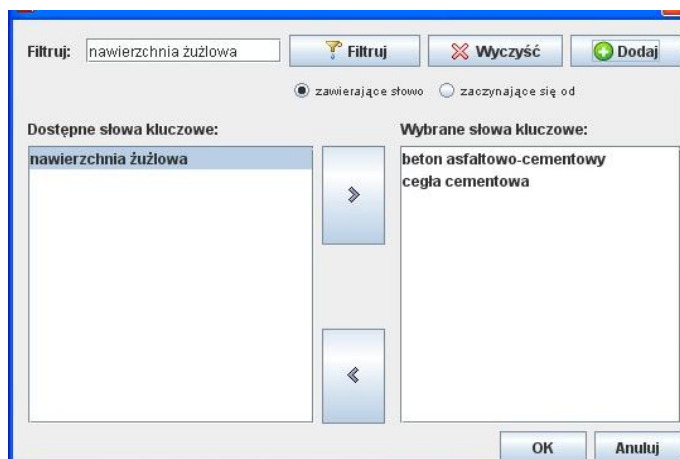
Filtruj: nawierzchnia żużlowa

Filtruj

Wyczyść

Dodaj

zawierające słowo

zaczynające się od

Dostępne słowa kluczowe:

nawierzchnia żużlowa

»

«

Wybrane słowa kluczowe:

beton asfaltowo-cementowy
cegła cementowa

OK

Anuluj